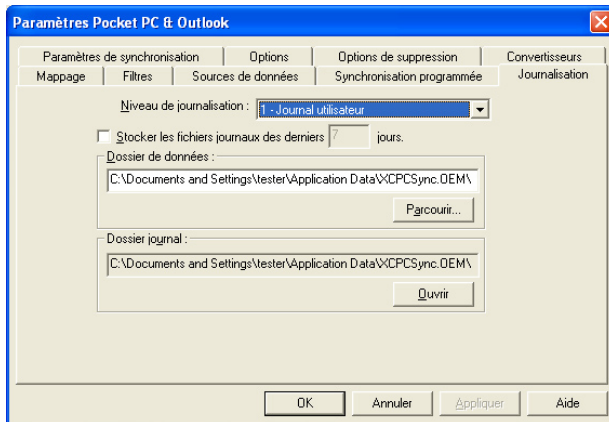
Paramètres Pocket PC & Outlook

Paramètres de synchronisation
Options
Options de suppression
Convertisseurs
Mappage
Filtres
Sources de données
Synchronisation programmée
Journalisation

Niveau de journalisation : 1 - Journal utilisateur

Stocker les fichiers journaux des derniers 7 jours.

Dossier de données :
C:\Documents and Settings\tester\Application Data\XCPCSync.OEM\
Parcourir...

Dossier journal :
C:\Documents and Settings\tester\Application Data\XCPCSync.OEM\
Ouvrir

OK
Annuler
Appliquer
Aide